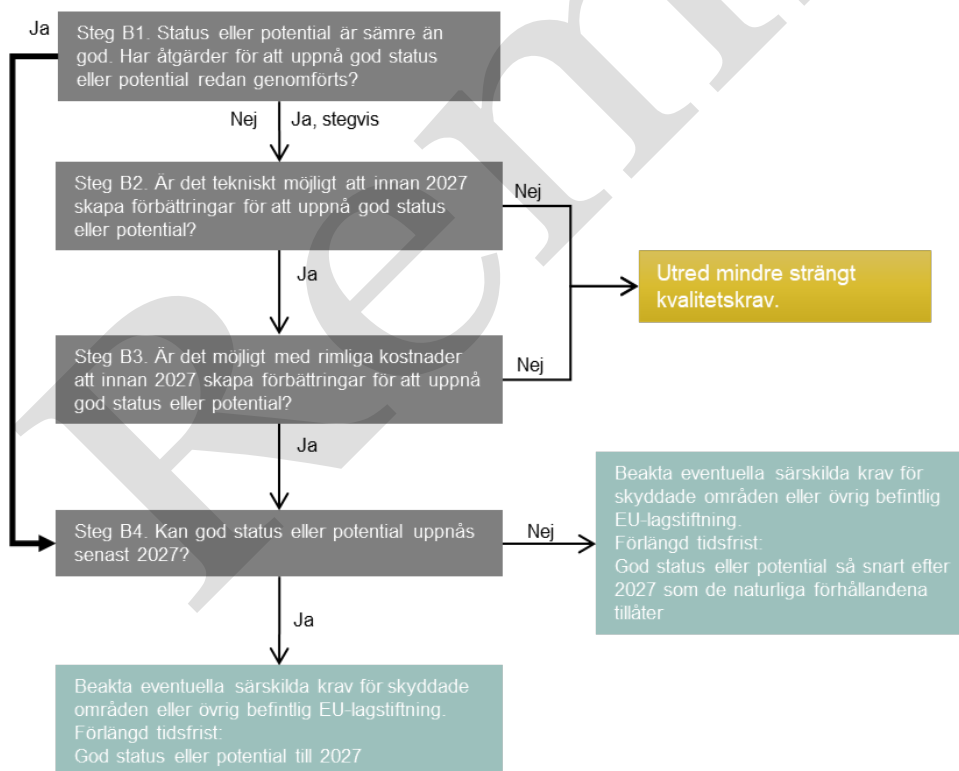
Ja

Steg B1. Status eller potential är sämre än god. Har åtgärder för att uppnå god status eller potential redan genomförts?

Nej Ja, stegvis

Steg B2. Är det tekniskt möjligt att innan 2027 skapa förbättringar för att uppnå god status eller potential?

Nej

Utred mindre strängt kvalitetskrav.

Ja

Steg B3. Är det möjligt med rimliga kostnader att innan 2027 skapa förbättringar för att uppnå god status eller potential?

Nej

Ja

Steg B4. Kan god status eller potential uppnås senast 2027?

Nej

Beakta eventuella särskilda krav för skyddade områden eller övrig befintlig EU-lagstiftning.
Förlängd tidsfrist:
God status eller potential så snart efter 2027 som de naturliga förhållandena tillåter

Ja

Beakta eventuella särskilda krav för skyddade områden eller övrig befintlig EU-lagstiftning.
Förlängd tidsfrist:
God status eller potential till 2027

Remiss